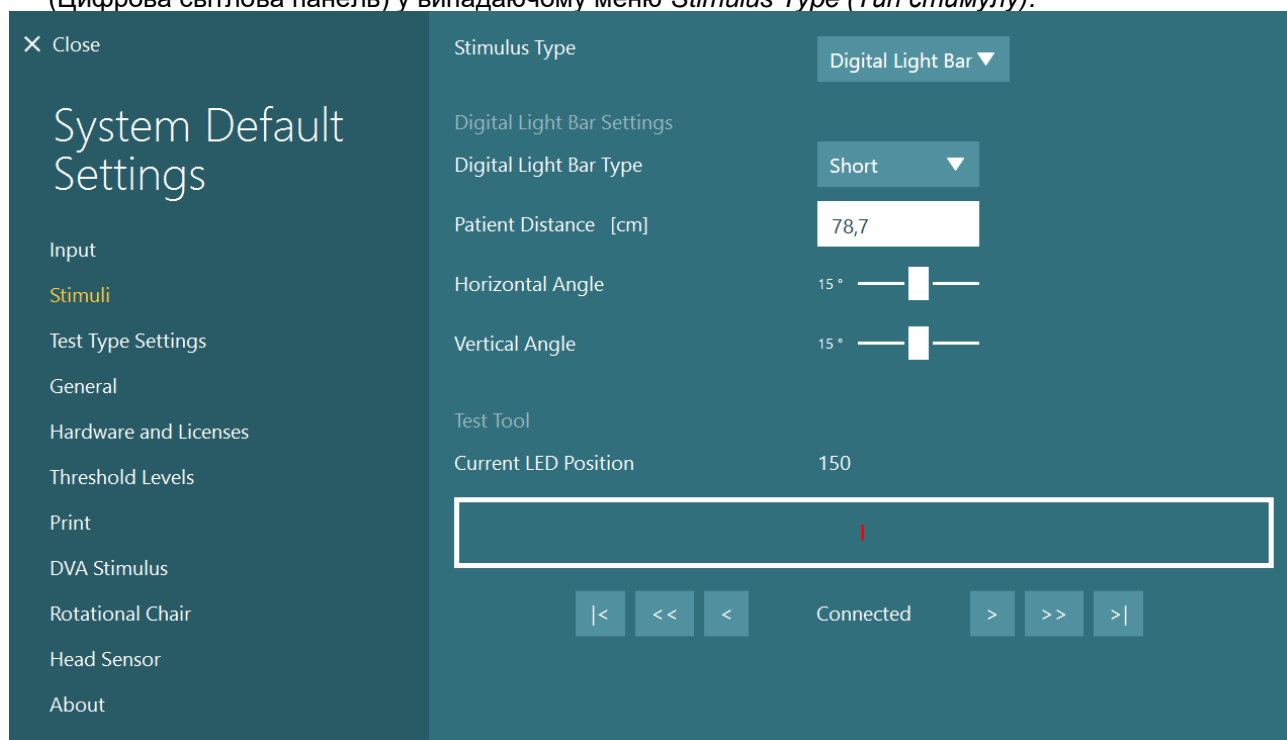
(Цифрова світлова панель) у випадаючому меню Stimulus Type (Тип стимулу).

✕ Close

System Default Settings

Input
Stimuli
Test Type Settings
General
Hardware and Licenses
Threshold Levels
Print
DVA Stimulus
Rotational Chair
Head Sensor
About

Stimulus Type
Digital Light Bar ▼

Digital Light Bar Settings
Digital Light Bar Type
Short ▼
Patient Distance [cm]
78,7
Horizontal Angle
15 °
Vertical Angle
15 °

Test Tool
Current LED Position
150

|< << < Connected > >> >|